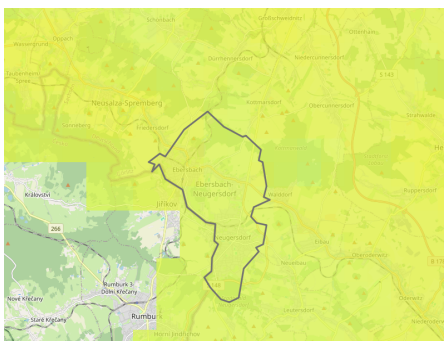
Schönbach
Großschweidnitz
Oppach
Obercunnersdorf
Beiersdorf
Dürrhennersdorf
Niedercunnersdorf
Taubenheim
Spree
E 40
Neusalza-Spremberg
Kottmarsdorf
Obercunnersdorf
Sohland
Friedersdorf
Strahwalde
Ebersbach
Ebersbach-Neugersdorf
Eibau
Ruppersdorf
Království
Jiříkov
266
Neugersdorf
Eibau
Oderwitz
Neueibau
Rumburk 3-Dolní Křečany
Nové Křečany
Staré Křečany
Rumbu
Leutersdorf
Oberoderwitz
Spitzkunnersdorf
Horní Jindřichov